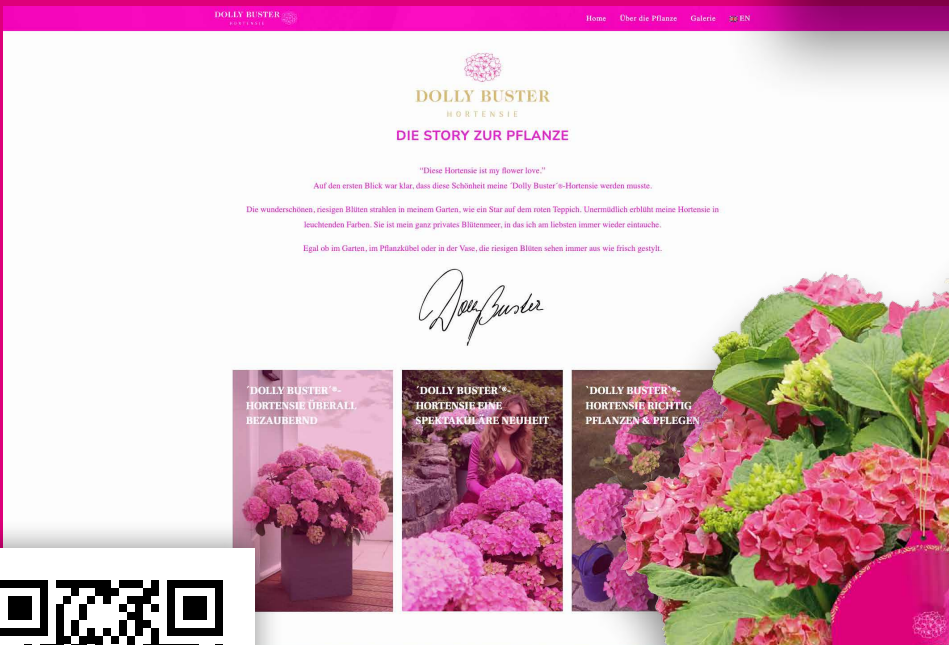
DOLLY BUSTER
HORTENSIE

Home Über die Pflanze Galerie EN

DOLLY BUSTER
HORTENSIE

DIE STORY ZUR PFLANZE

"Diese Hortensie ist my flower love."
Auf den ersten Blick war klar, dass diese Schönheit meine ´Dolly Buster´®-Hortensie werden musste.

Die wunderschönen, riesigen Blüten strahlen in meinem Garten, wie ein Star auf dem roten Teppich. Unermüdlich erblüht meine Hortensie in leuchtenden Farben. Sie ist mein ganz privates Blütenmeer, in das ich am liebsten immer wieder eintauche.

Egal ob im Garten, im Pflanzkübel oder in der Vase, die riesigen Blüten sehen immer aus wie frisch gestylt.

Dolly Buster

´DOLLY BUSTER´®-HORTENSIE ÜBERALL BEZAUBERND

´DOLLY BUSTER´®-HORTENSIE EINE SPEKTAKULÄRE NEUHEIT

´DOLLY BUSTER´®-HORTENSIE RICHTIG PFLANZEN & PFLEGEN